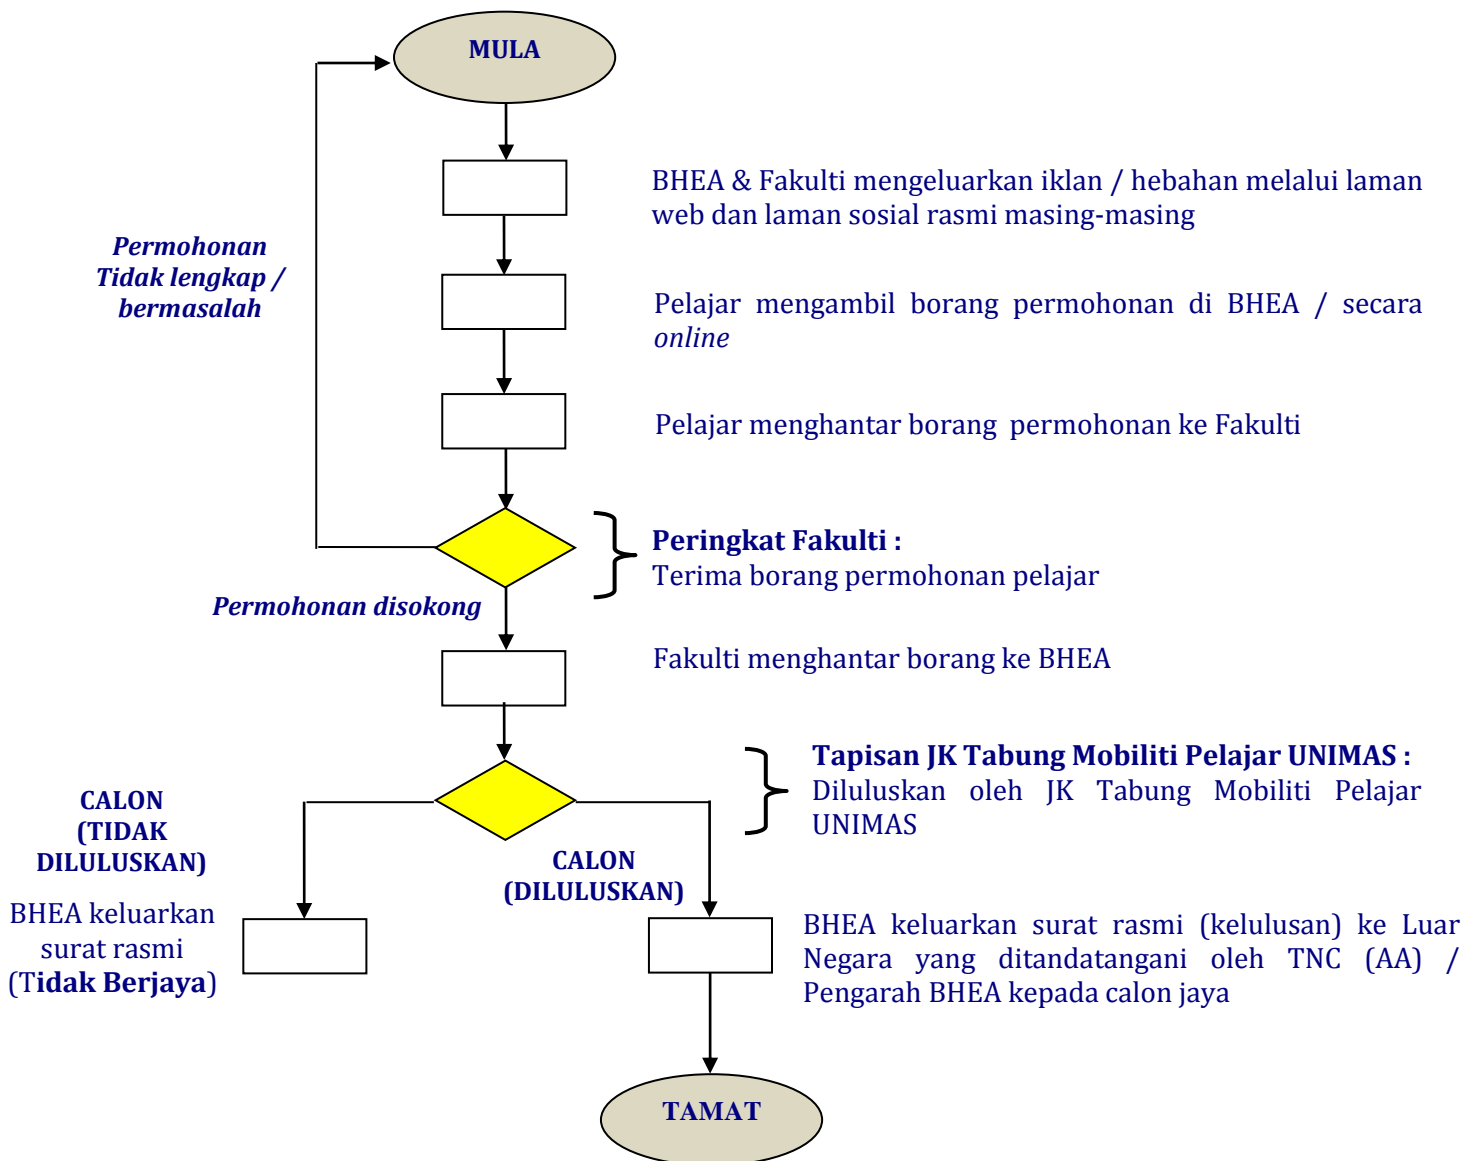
MULA

BHEA & Fakulti mengeluarkan iklan / hebahan melalui laman web dan laman sosial rasmi masing-masing

Permohonan Tidak lengkap / bermasalah

Pelajar mengambil borang permohonan di BHEA / secara *online*

Pelajar menghantar borang permohonan ke Fakulti

**Peringkat Fakulti :**
Terima borang permohonan pelajar

Permohonan disokong

Fakulti menghantar borang ke BHEA

**Tapisan JK Tabung Mobiliti Pelajar UNIMAS :**
Diluluskan oleh JK Tabung Mobiliti Pelajar UNIMAS

CALON (TIDAK DILULUSKAN)

CALON (DILULUSKAN)

BHEA keluarkan surat rasmi (**Tidak Berjaya**)

BHEA keluarkan surat rasmi (kelulusan) ke Luar Negara yang ditandatangani oleh TNC (AA) / Pengarah BHEA kepada calon jaya

TAMAT